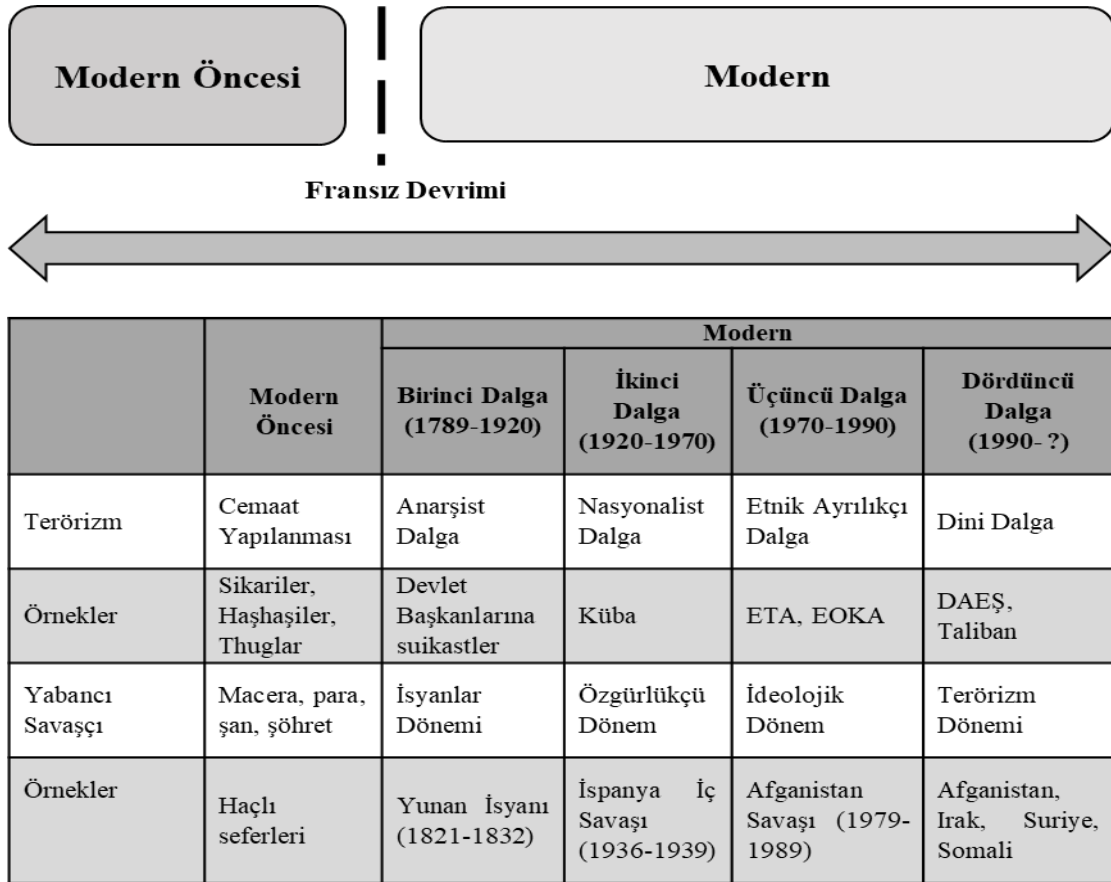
Modern Öncesi

Modern

Fransız Devrimi

| | Modern Öncesi | Modern: Birinci Dalga (1789-1920) | Modern: İkinci Dalga (1920-1970) | Modern: Üçüncü Dalga (1970-1990) | Modern: Dördüncü Dalga (1990- ?) |
|---|---|---|---|---|---|
| Terörizm | Cemaat Yapılanması | Anarşist Dalga | Nasyonalist Dalga | Etnik Ayrılıkçı Dalga | Dini Dalga |
| Örnekler | Sikariler, Haşhaşiler, Thuglar | Devlet Başkanlarına suikastler | Küba | ETA, EOKA | DAEŞ, Taliban |
| Yabancı Savaşçı | Macera, para, şan, şöhret | İsyanlar Dönemi | Özgürlükçü Dönem | İdeolojik Dönem | Terörizm Dönemi |
| Örnekler | Haçlı seferleri | Yunan İsyanı (1821-1832) | İspanya İç Savaşı (1936-1939) | Afganistan Savaşı (1979-1989) | Afganistan, Irak, Suriye, Somali |